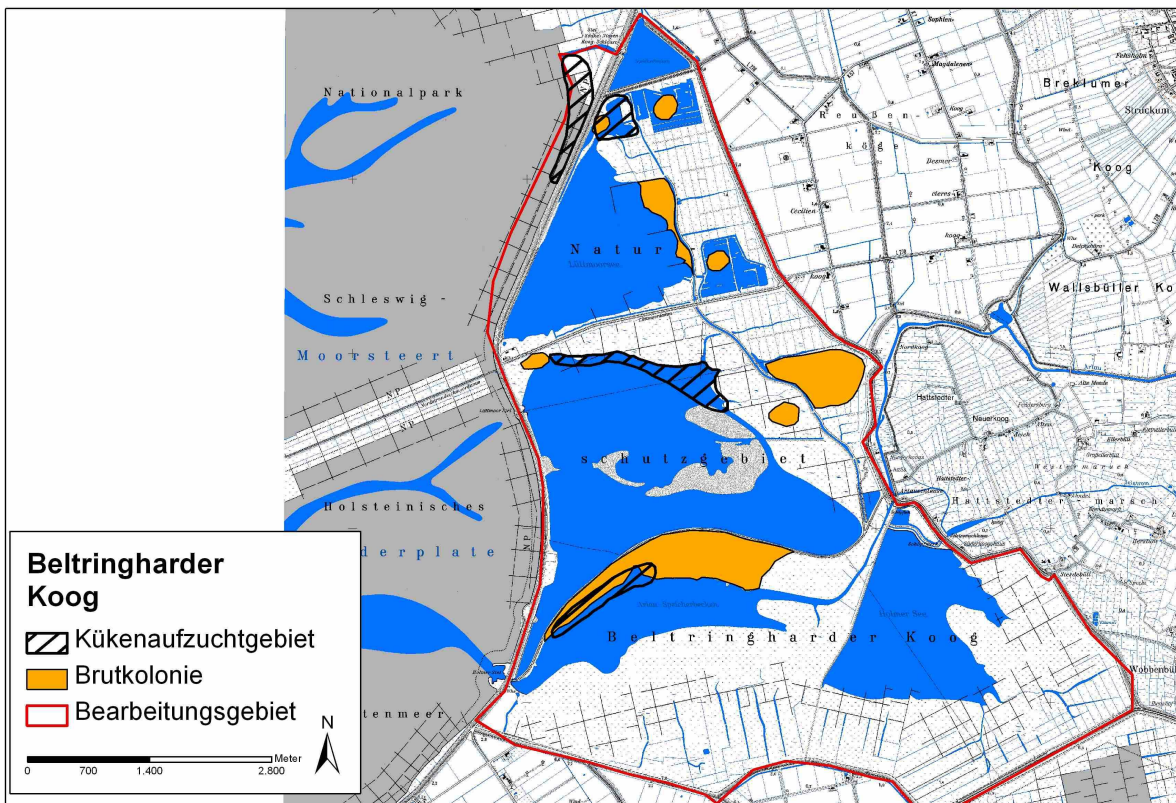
Nationalpark

Schleswig -

Moorsteert

Holsteinisches

derplate

tenmeer

Natur

schutzgebiet

Beltringharder Koog

Reußen

köge

Breklumer

Koog

Wallsbüller Ko

Hattstedter

marsch

Neuerkoog

Beltringharder Koog

Kükenaufzuchtgebiet

Brutkolonie

Bearbeitungsgebiet

N

Meter

0 700 1.400 2.800